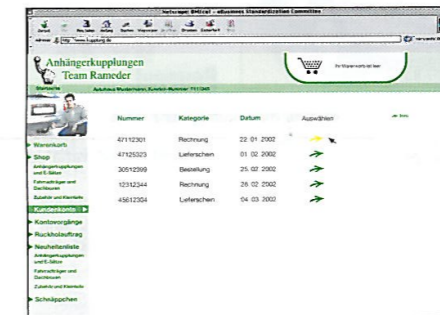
Netscape: BMEcat - eBusiness Standardization Committee

Zurück Vor Neu laden Anfang Suchen Netscape Drucken Sicherheit Stop

Adresse: http://www.kupplung.de

Anhängerkupplungen
Team Rameder

Ihr Warenkorb ist leer

Startseite

Autohaus Mustermann, Kunden-Nummer 1111345

Warenkorb

Shop

Anhängerkupplungen und E-Sätze

Fahrradträger und Dachboxen

Zubehör und Kleinteile

Kundenkonto

Kontovorgänge

Rückholauftrag

Neuheitenliste

Anhängerkupplungen und E-Sätze

Fahrradträger und Dachboxen

Zubehör und Kleinteile

Schnäppchen

| Nummer | Kategorie | Datum | Auswählen |
|---|---|---|---|
| 47112301 | Rechnung | 22.01.2002 | |
| 47125323 | Lieferschein | 01.02.2002 | |
| 30512399 | Bestellung | 25.02.2002 | |
| 12312344 | Rechnung | 26.02.2002 | |
| 45612304 | Lieferschein | 04.03.2002 | |

Zurück